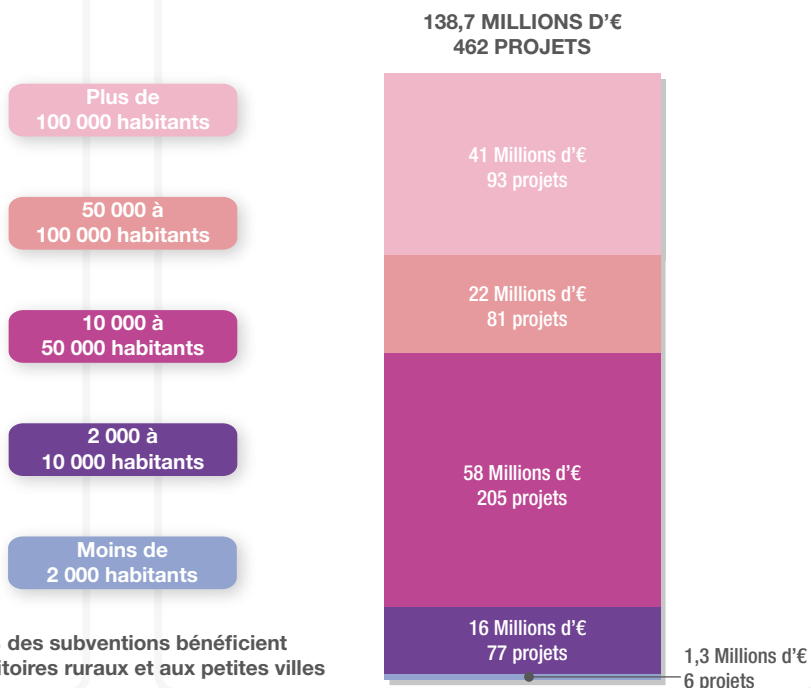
Plus de 100 000 habitants

50 000 à 100 000 habitants

10 000 à 50 000 habitants

2 000 à 10 000 habitants

Moins de 2 000 habitants

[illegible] des subventions bénéficient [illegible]itoires ruraux et aux petites villes

138,7 MILLIONS D'€
462 PROJETS

41 Millions d'€
93 projets

22 Millions d'€
81 projets

58 Millions d'€
205 projets

16 Millions d'€
77 projets

1,3 Millions d'€
6 projets